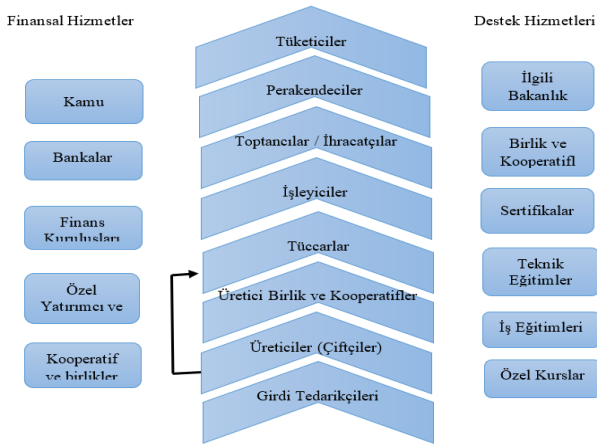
Finansal Hizmetler

Kamu

Bankalar

Finans Kuruluşları

Özel Yatırımcı ve

Kooperatif ve birlikler

Tüketiciler

Perakendeciler

Toptancılar / İhracatçılar

İşleyiciler

Tüccarlar

Üretici Birlik ve Kooperatifler

Üreticiler (Çiftçiler)

Girdi Tedarikçileri

Destek Hizmetleri

İlgili Bakanlık

Birlik ve Kooperatifl

Sertifikalar

Teknik Eğitimler

İş Eğitimleri

Özel Kurslar